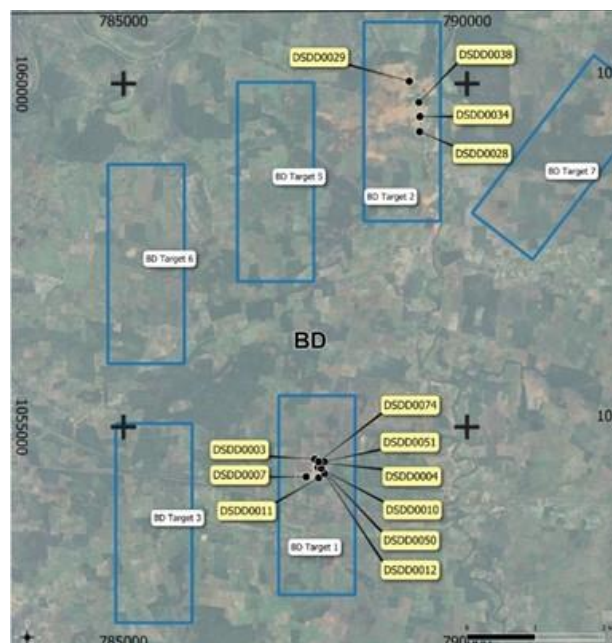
785000
790000
1060000
10
DSDD0029
DSDD0038
DSDD0034
DSDD0028
BD Target 5
BD Target 2
BD Target 7
BD Target 6
BD
1055000
10
DSDD0074
DSDD0003
DSDD0051
DSDD0007
DSDD0004
DSDD0011
DSDD0010
BD Target 3
BD Target 1
DSDD0050
DSDD0012
785000
790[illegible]